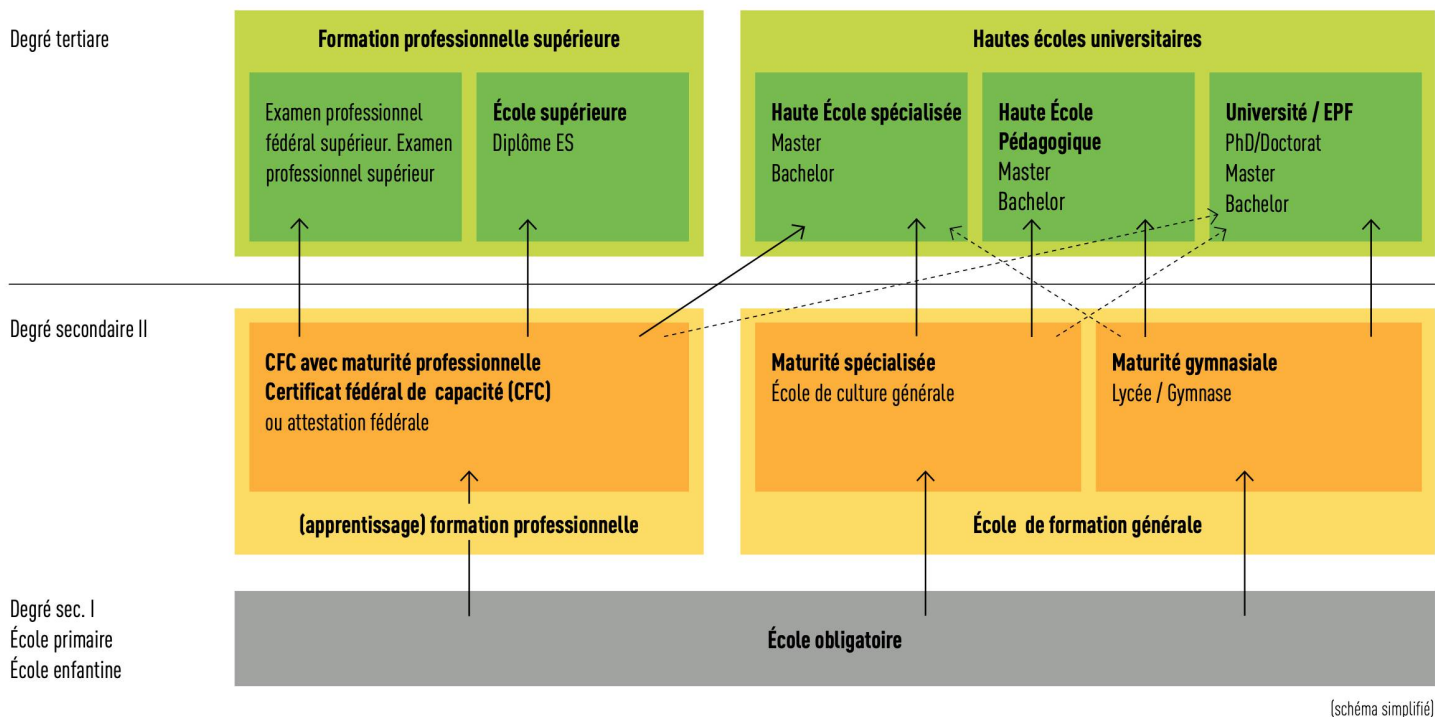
Degré tertiaire

Formation professionnelle supérieure

Examen professionnel fédéral supérieur. Examen professionnel supérieur

École supérieure
Diplôme ES

Hautes écoles universitaires

Haute École spécialisée
Master
Bachelor

Haute École Pédagogique
Master
Bachelor

Université / EPF
PhD/Doctorat
Master
Bachelor

Degré secondaire II

CFC avec maturité professionnelle
Certificat fédéral de capacité (CFC)
ou attestation fédérale

(apprentissage) formation professionnelle

Maturité spécialisée
École de culture générale

Maturité gymnasiale
Lycée / Gymnase

École de formation générale

Degré sec. I
École primaire
École enfantine

École obligatoire

(schéma simplifié)